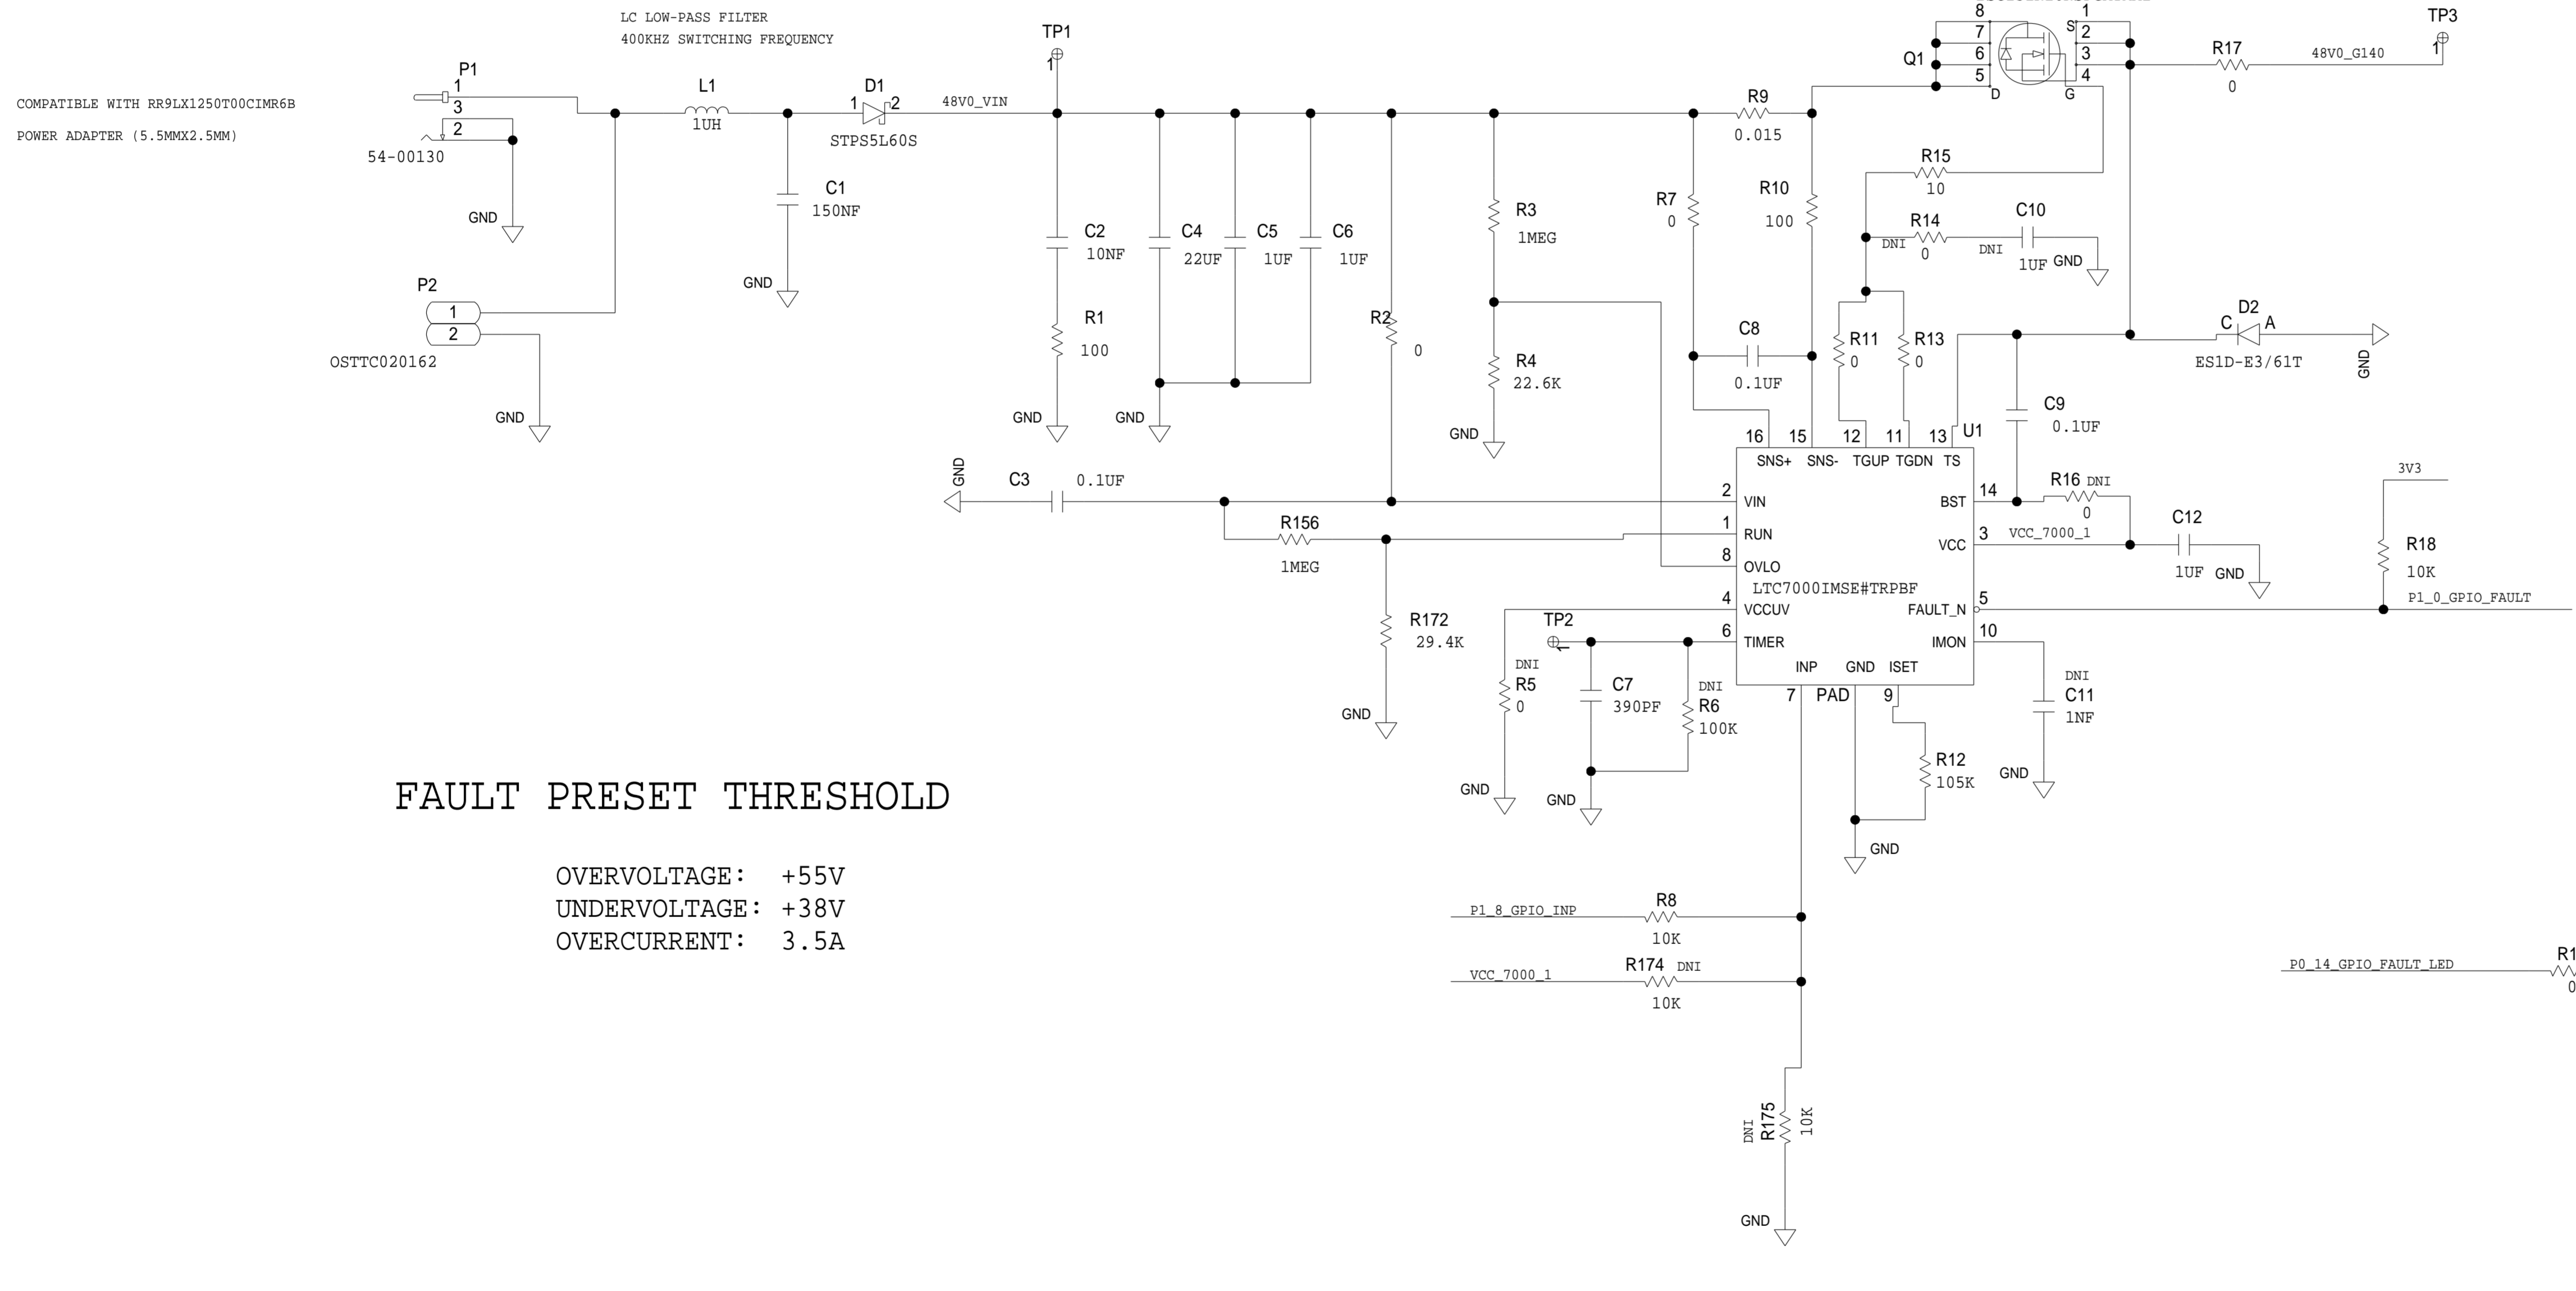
LC LOW-PASS FILTER
400KHZ SWITCHING FREQUENCY

COMPATIBLE WITH RR9LX1250T00CIMR6B
POWER ADAPTER (5.5MMX2.5MM)

P1
1
3
2
54-00130
GND

P2
1
2
OSTTC020162
GND

L1
1UH
C1
150NF
GND
D1
1
2
STPS5L60S
48V0_VIN
TP1
1
C2
10NF
R1
100
GND
C4
22UF
C5
1UF
C6
1UF
GND
R2
0
R3
1MEG
R4
22.6K
GND
R7
0
R9
0.015
R10
100
C8
0.1UF
Q1
8
7
6
5
D
S
1
2
3
4
G
R17
0
48V0_G140
TP3
1
R15
10
R14
DNI
0
C10
DNI
1UF
GND
R11
0
R13
0
D2
C
A
ES1D-E3/61T
GND
C9
0.1UF
U1
16
15
12
11
13
SNS+
SNS-
TGUP
TGDN
TS
GND
C3
0.1UF
R156
1MEG
R172
29.4K
GND
2
VIN
1
RUN
8
OVLO
LTC7000IMSE#TRPBF
4
VCCUV
6
TIMER
INP
GND
ISET
7
PAD
9
BST
14
VCC
3
FAULT_N
5
IMON
10
R16
DNI
0
VCC_7000_1
C12
1UF
GND
3V3
R18
10K
P1_0_GPIO_FAULT
TP2
DNI
R5
0
GND
C7
390PF
GND
DNI
R6
100K
R12
105K
GND
DNI
C11
1NF
GND

FAULT PRESET THRESHOLD

OVERVOLTAGE: +55V
UNDERVOLTAGE: +38V
OVERCURRENT: 3.5A

P1_8_GPIO_INP
R8
10K
VCC_7000_1
R174
DNI
10K
DNI
R175
10K
GND
P0_14_GPIO_FAULT_LED
R1
0